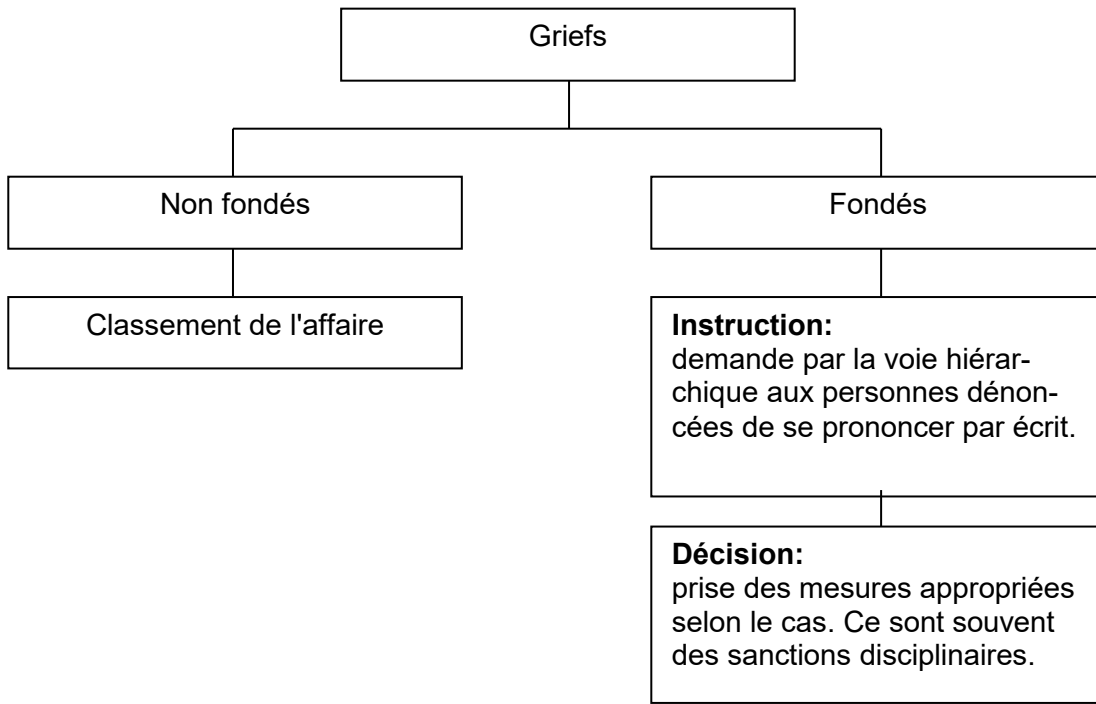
Griefs

Non fondés

Fondés

Classement de l'affaire

**Instruction:**
demande par la voie hiérarchique aux personnes dénoncées de se prononcer par écrit.

**Décision:**
prise des mesures appropriées selon le cas. Ce sont souvent des sanctions disciplinaires.